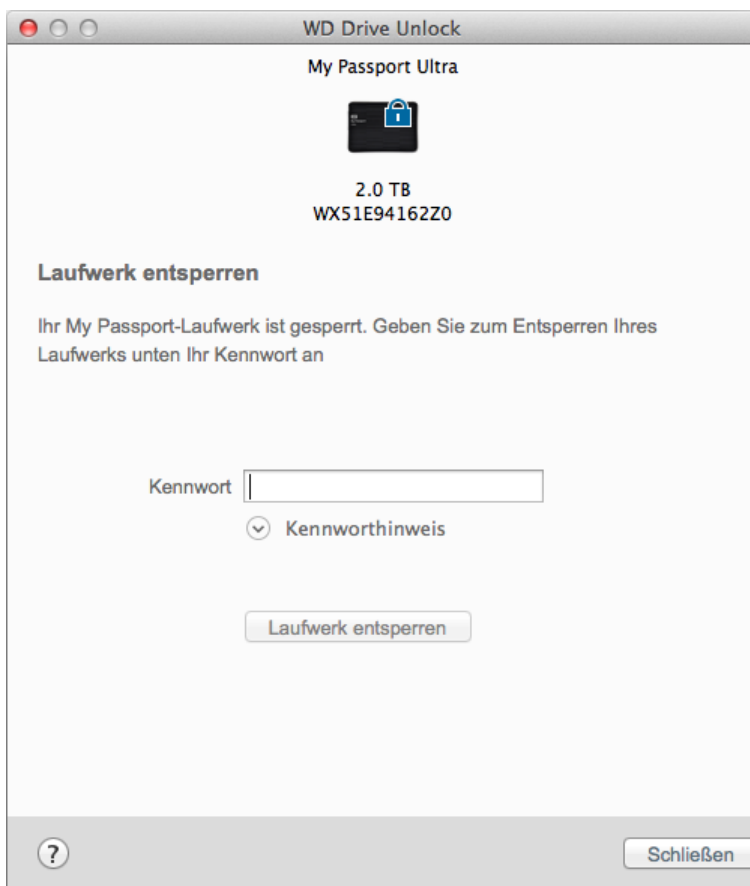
WD Drive Unlock

My Passport Ultra

2.0 TB
WX51E94162Z0

Laufwerk entsperren

Ihr My Passport-Laufwerk ist gesperrt. Geben Sie zum Entsperren Ihres Laufwerks unten Ihr Kennwort an

Kennwort

Kennworthinweis

Laufwerk entsperren

?

Schließen